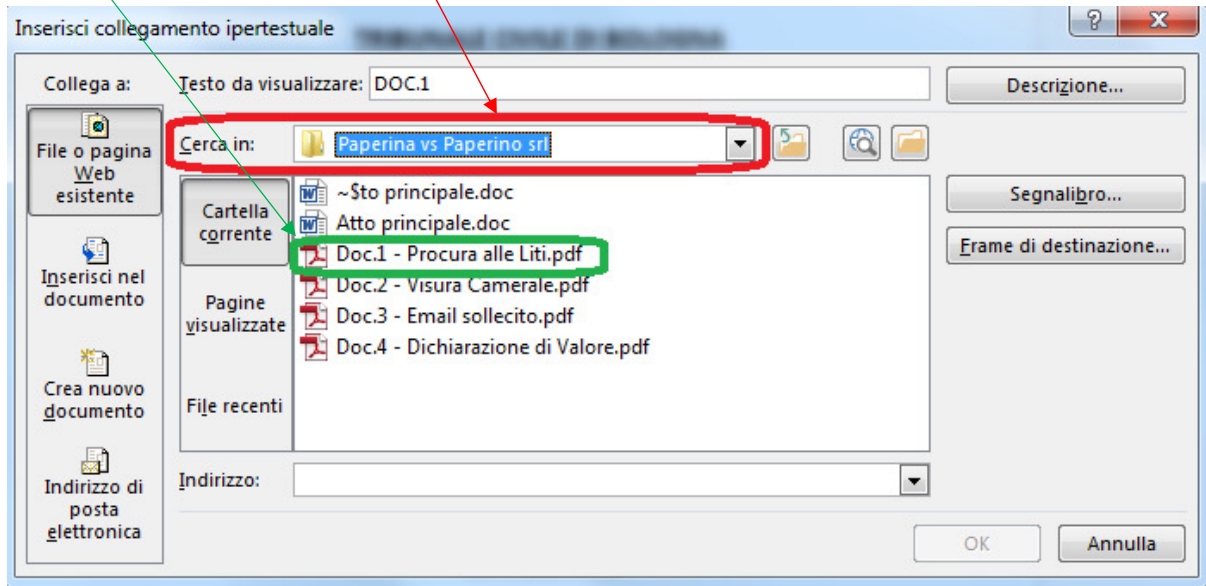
Inserisci collegamento ipertestuale

?
X

Collega a:

File o pagina Web esistente

Inserisci nel documento

Crea nuovo documento

Indirizzo di posta elettronica

Testo da visualizzare: DOC.1

Descrizione...

Cerca in: Paperina vs Paperino srl

Cartella corrente

Pagine visualizzate

File recenti

~$to principale.doc
Atto principale.doc
Doc.1 - Procura alle Liti.pdf
Doc.2 - Visura Camerale.pdf
Doc.3 - Email sollecito.pdf
Doc.4 - Dichiarazione di Valore.pdf

Segnalibro...

Frame di destinazione...

Indirizzo:

OK

Annulla